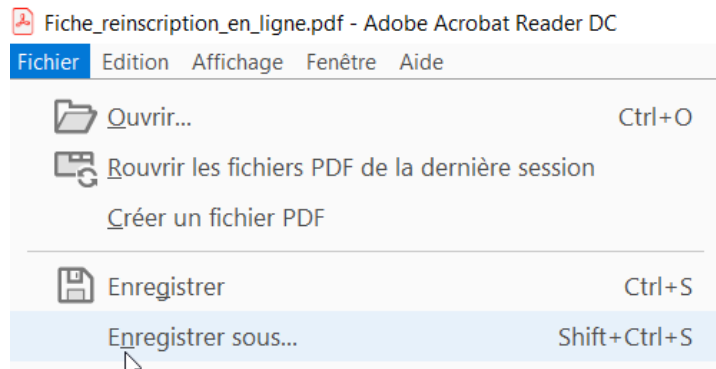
Fiche_reinscription_en_ligne.pdf - Adobe Acrobat Reader DC

Fichier Edition Affichage Fenêtre Aide

Ouvrir... Ctrl+O

Rouvrir les fichiers PDF de la dernière session

Créer un fichier PDF

Enregistrer Ctrl+S

Enregistrer sous... Shift+Ctrl+S